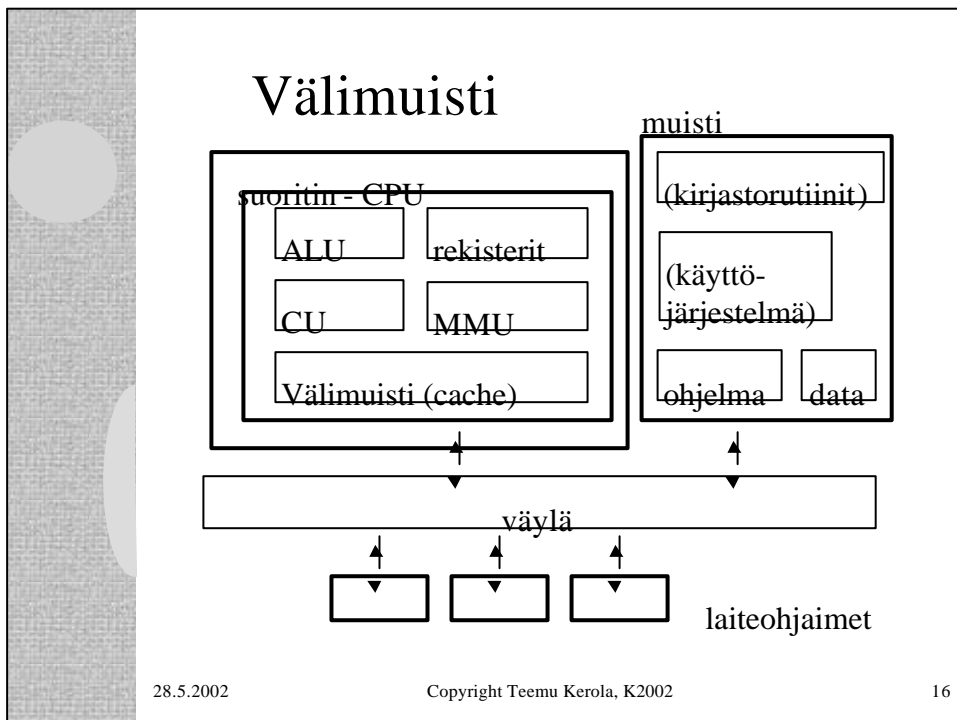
Välimuisti

suoritin - CPU

ALU

rekisterit

CU

MMU

Välimuisti (cache)

muisti

(kirjastorutiinit)

(käyttöjärjestelmä)

ohjelma

data

väylä

laiteohjaimet

28.5.2002

Copyright Teemu Kerola, K2002

16